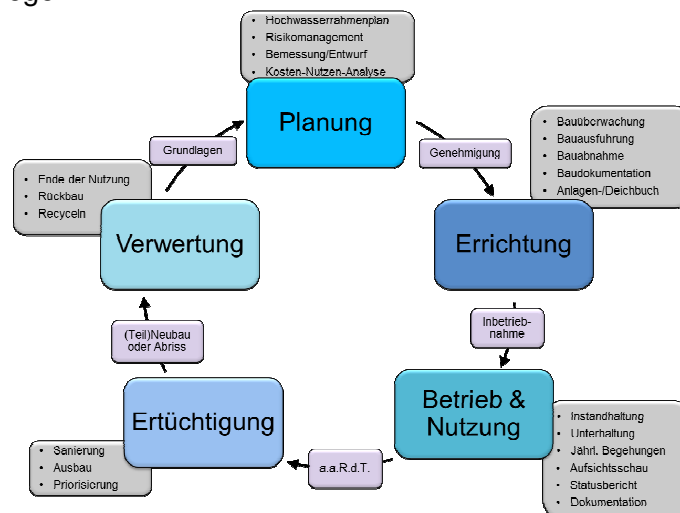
- Hochwasserrahmenplan
- Risikomanagement
- Bemessung/Entwurf
- Kosten-Nutzen-Analyse

Planung

Grundlagen

Genehmigung

- Bauüberwachung
- Bauausführung
- Bauabnahme
- Baudokumentation
- Anlagen-/Deichbuch

- Ende der Nutzung
- Rückbau
- Recyceln

Verwertung

Errichtung

Inbetriebnahme

(Teil)Neubau oder Abriss

Betrieb & Nutzung

Ertüchtigung

- Instandhaltung
- Unterhaltung
- Jährl. Begehungen
- Aufsichtsschau
- Statusbericht
- Dokumentation

a.a.R.d.T.

- Sanierung
- Ausbau
- Priorisierung